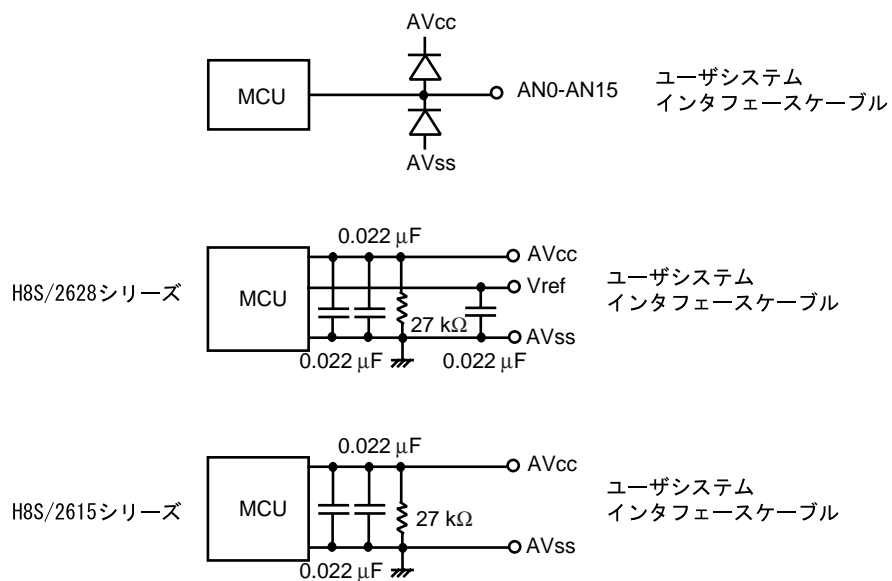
AVcc

MCU

AN0-AN15

ユーザシステム
インタフェースケーブル

AVss

0.022 μF

AVcc

H8S/2628シリーズ

MCU

Vref

ユーザシステム
インタフェースケーブル

27 kΩ

AVss

0.022 μF

0.022 μF

0.022 μF

AVcc

H8S/2615シリーズ

MCU

27 kΩ

ユーザシステム
インタフェースケーブル

AVss

0.022 μF